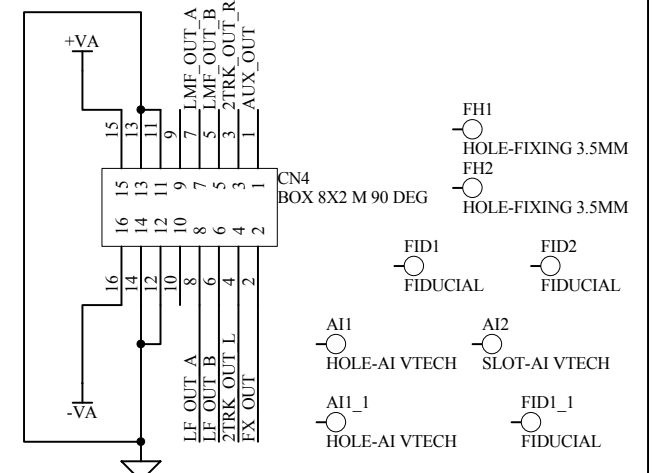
+VA
LMF_OUT_A
LMF_OUT_B
2TRK_OUT_R
AUX_OUT
15
13
11
9
7
5
3
1
15 13 11 9 7 5 3 1
16 14 12 10 8 6 4 2
CN4
BOX 8X2 M 90 DEG
16
14
12
10
8
6
4
2
-VA
LF_OUT_A
LF_OUT_B
2TRK_OUT_L
FX_OUT
FH1
HOLE-FIXING 3.5MM
FH2
HOLE-FIXING 3.5MM
FID1
FIDUCIAL
FID2
FIDUCIAL
AI1
HOLE-AI VTECH
AI2
SLOT-AI VTECH
AI1_1
HOLE-AI VTECH
FID1_1
FIDUCIAL